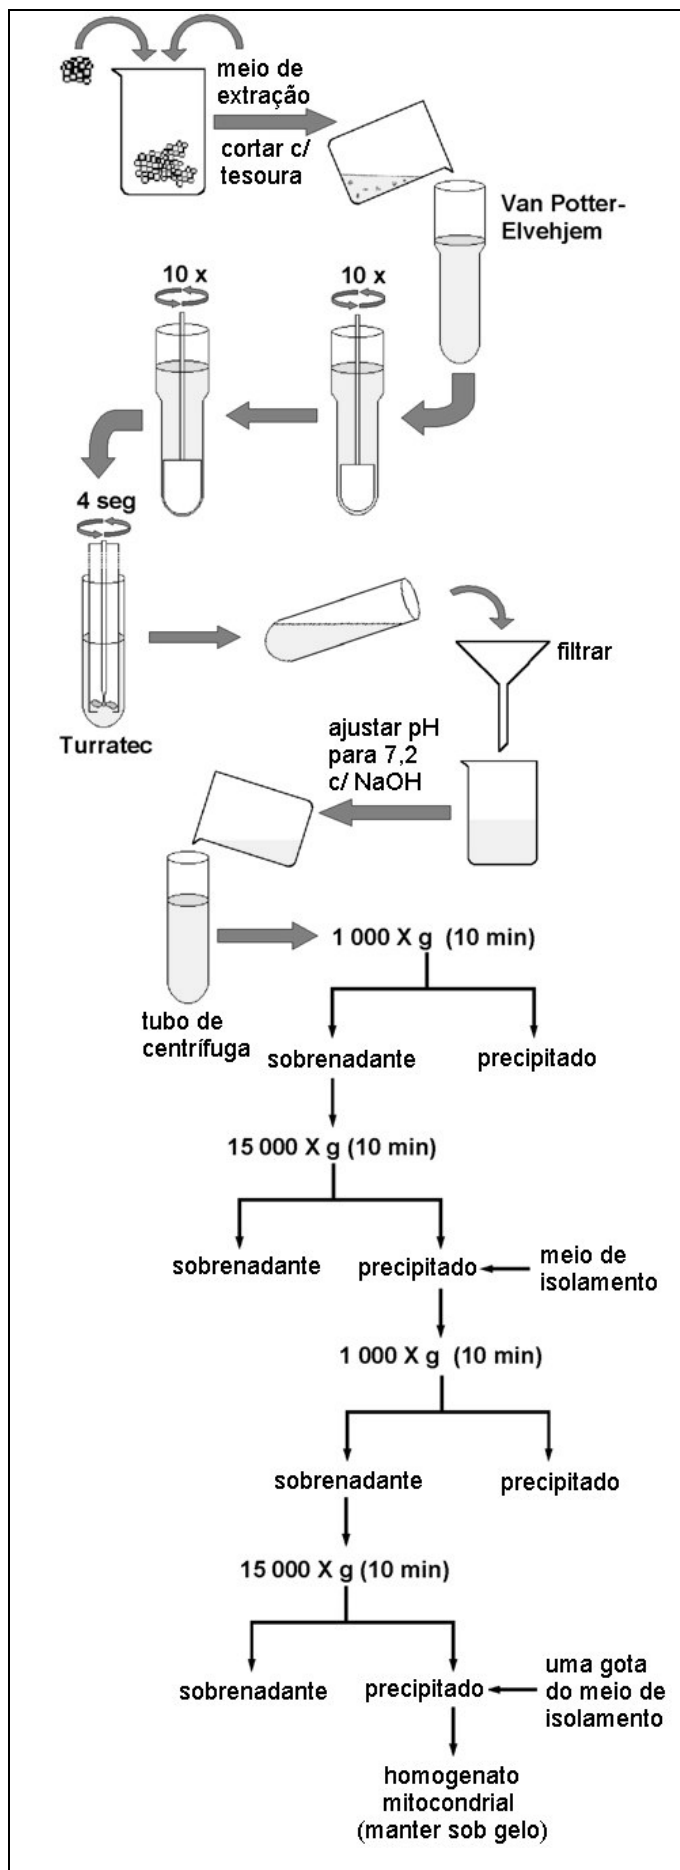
meio de extração

cortar c/ tesoura

Van Potter-Elvehjem

10 x

10 x

4 seg

Turratec

filtrar

ajustar pH para 7,2 c/ NaOH

tubo de centrífuga

1 000 X g (10 min)

sobrenadante

precipitado

15 000 X g (10 min)

sobrenadante

precipitado

meio de isolamento

1 000 X g (10 min)

sobrenadante

precipitado

15 000 X g (10 min)

sobrenadante

precipitado

uma gota do meio de isolamento

homogenato mitocondrial (manter sob gelo)